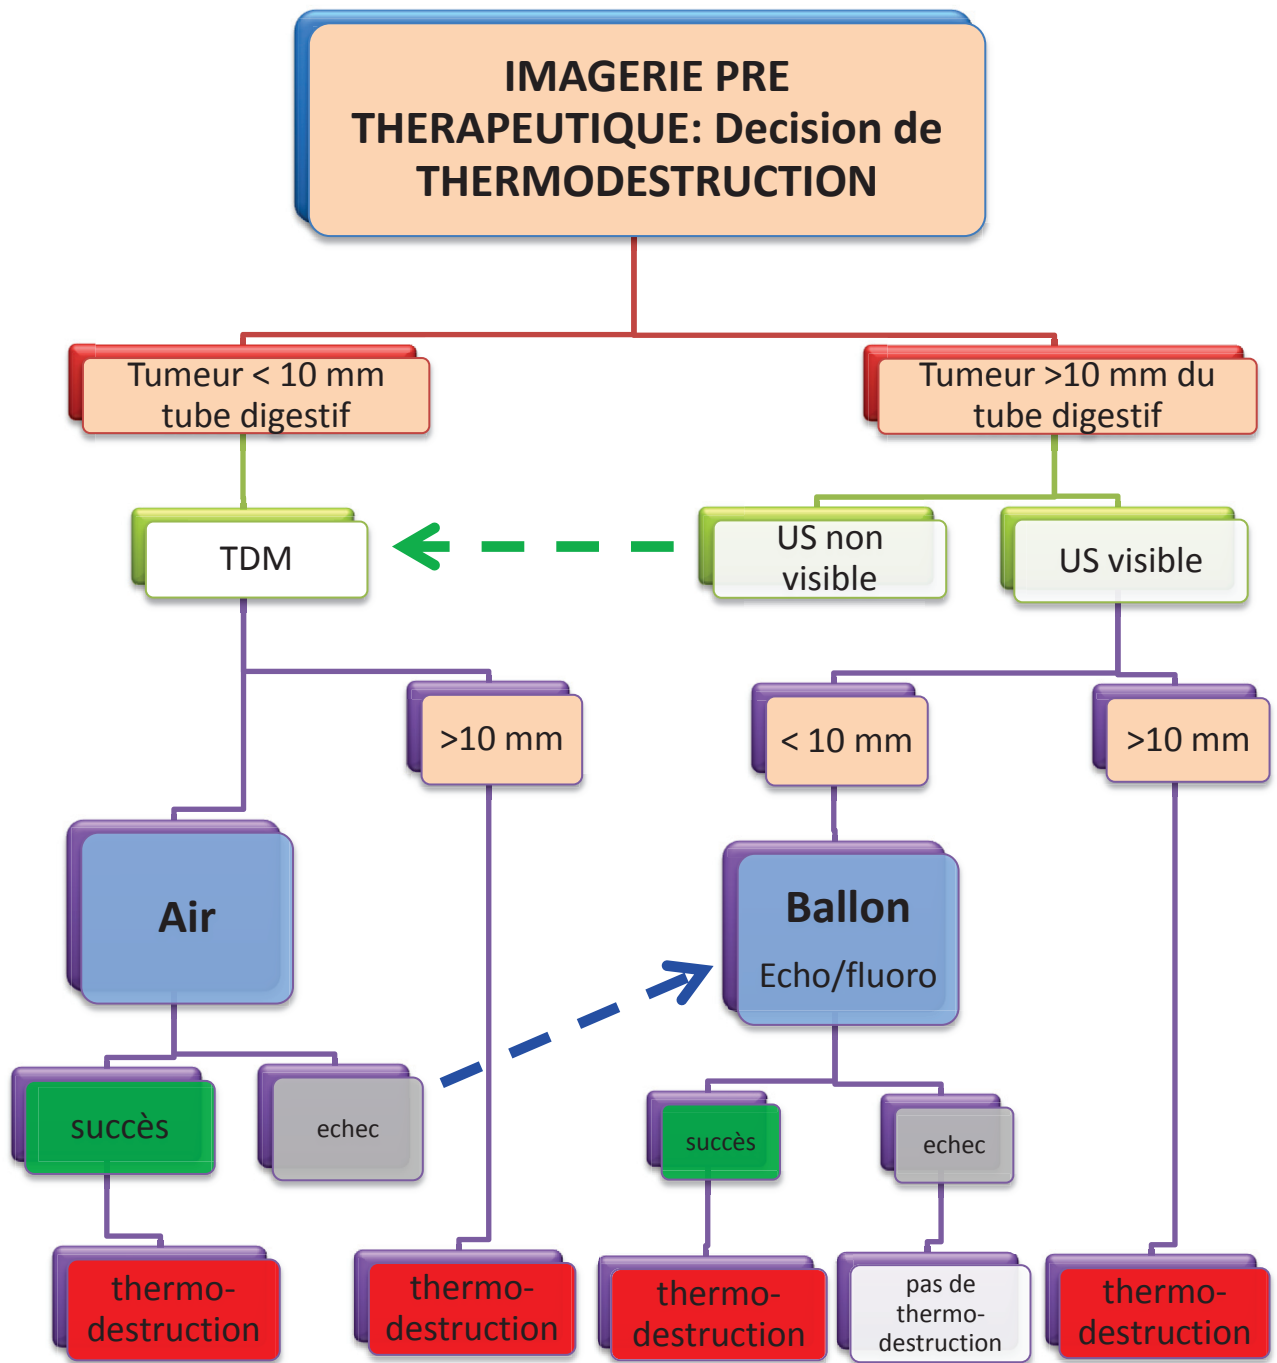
IMAGERIE PRE THERAPEUTIQUE: Decision de THERMODESTRUCTION

Tumeur < 10 mm tube digestif

Tumeur >10 mm du tube digestif

TDM

US non visible

US visible

>10 mm

< 10 mm

>10 mm

Air

Ballon

Echo/fluoro

succès

echec

succès

echec

thermo-destruction

thermo-destruction

thermo-destruction

pas de thermo-destruction

thermo-destruction